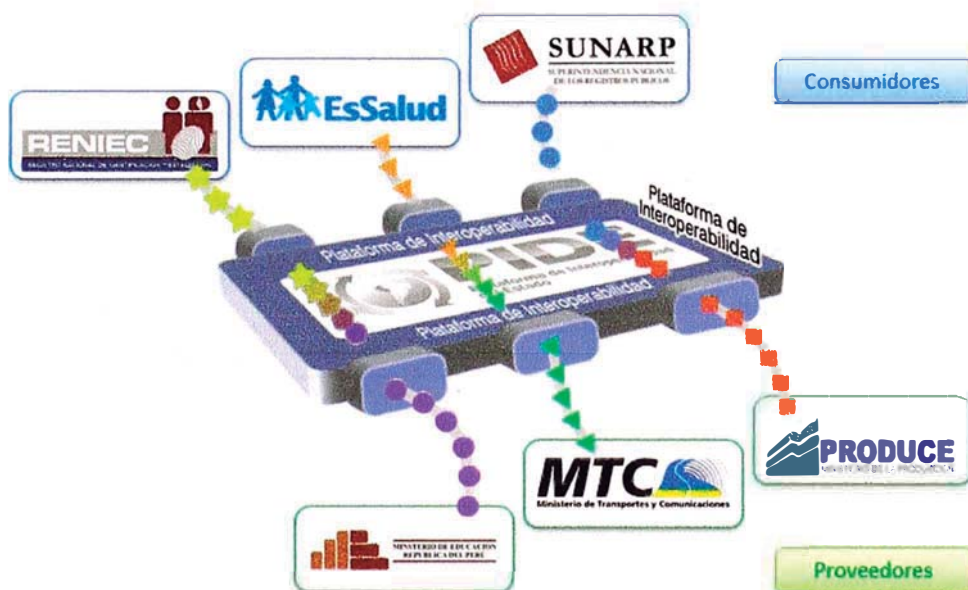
SUNARP
SUPERINTENDENCIA NACIONAL DE LOS REGISTROS PUBLICOS

EsSalud

RENIEC
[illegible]

Consumidores

Plataforma de Interoperabilidad

Plataforma de Interoperabilidad

Plataforma de Interoperabilidad

PIDE
Plataforma de Interoperabilidad del Estado

PRODUCE
MINISTERIO DE LA PRODUCCIÓN

MTC
Ministerio de Transportes y Comunicaciones

MINISTERIO DE EDUCACION
REPUBLICA DEL PERU

Proveedores